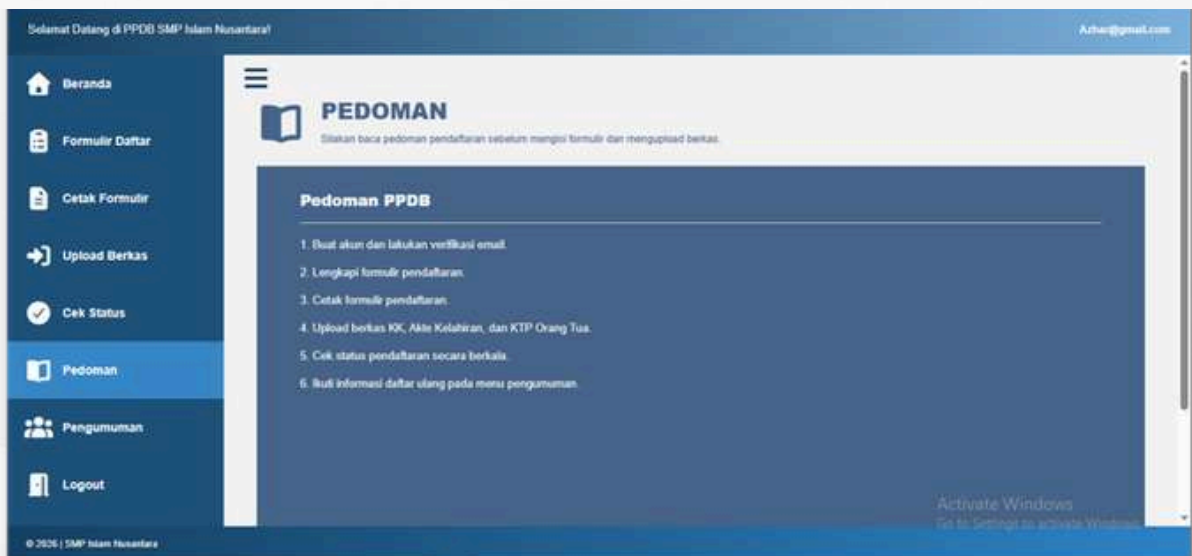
Selamat Datang di PPDB SMP Islam Nusantara!

Azhar@gmail.com

Beranda

Formulir Daftar

Cetak Formulir

Upload Berkas

Cek Status

Pedoman

Pengumuman

Logout

PEDOMAN

Silakan baca pedoman pendaftaran sebelum mengisi formulir dan mengupload berkas.

Pedoman PPDB

1. Buat akun dan lakukan verifikasi email.

2. Lengkapi formulir pendaftaran.

3. Cetak formulir pendaftaran.

4. Upload berkas KK, Akte Kelahiran, dan KTP Orang Tua.

5. Cek status pendaftaran secara berkala.

6. Ikuti informasi daftar ulang pada menu pengumuman.

Activate Windows
Go to Settings to activate Windows.

© 2026 | SMP Islam Nusantara